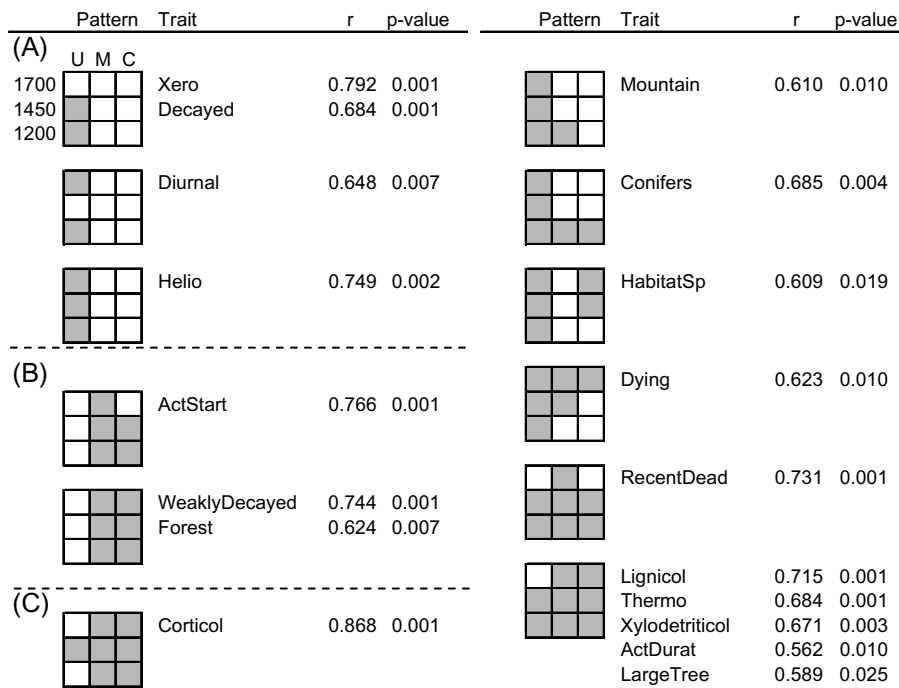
| Pattern | Trait | r | p-value |
|---|---|---|---|
| (A) U M C 1700 1450 1200 | Xero | 0.792 | 0.001 |
| | Decayed | 0.684 | 0.001 |
| | Diurnal | 0.648 | 0.007 |
| | Helio | 0.749 | 0.002 |
| (B) | ActStart | 0.766 | 0.001 |
| | WeaklyDecayed | 0.744 | 0.001 |
| | Forest | 0.624 | 0.007 |
| (C) | Corticol | 0.868 | 0.001 |

| Pattern | Trait | r | p-value |
|---|---|---|---|
| | Mountain | 0.610 | 0.010 |
| | Conifers | 0.685 | 0.004 |
| | HabitatSp | 0.609 | 0.019 |
| | Dying | 0.623 | 0.010 |
| | RecentDead | 0.731 | 0.001 |
| | Lignicol | 0.715 | 0.001 |
| | Thermo | 0.684 | 0.001 |
| | Xylodetriticol | 0.671 | 0.003 |
| | ActDurat | 0.562 | 0.010 |
| | LargeTree | 0.589 | 0.025 |